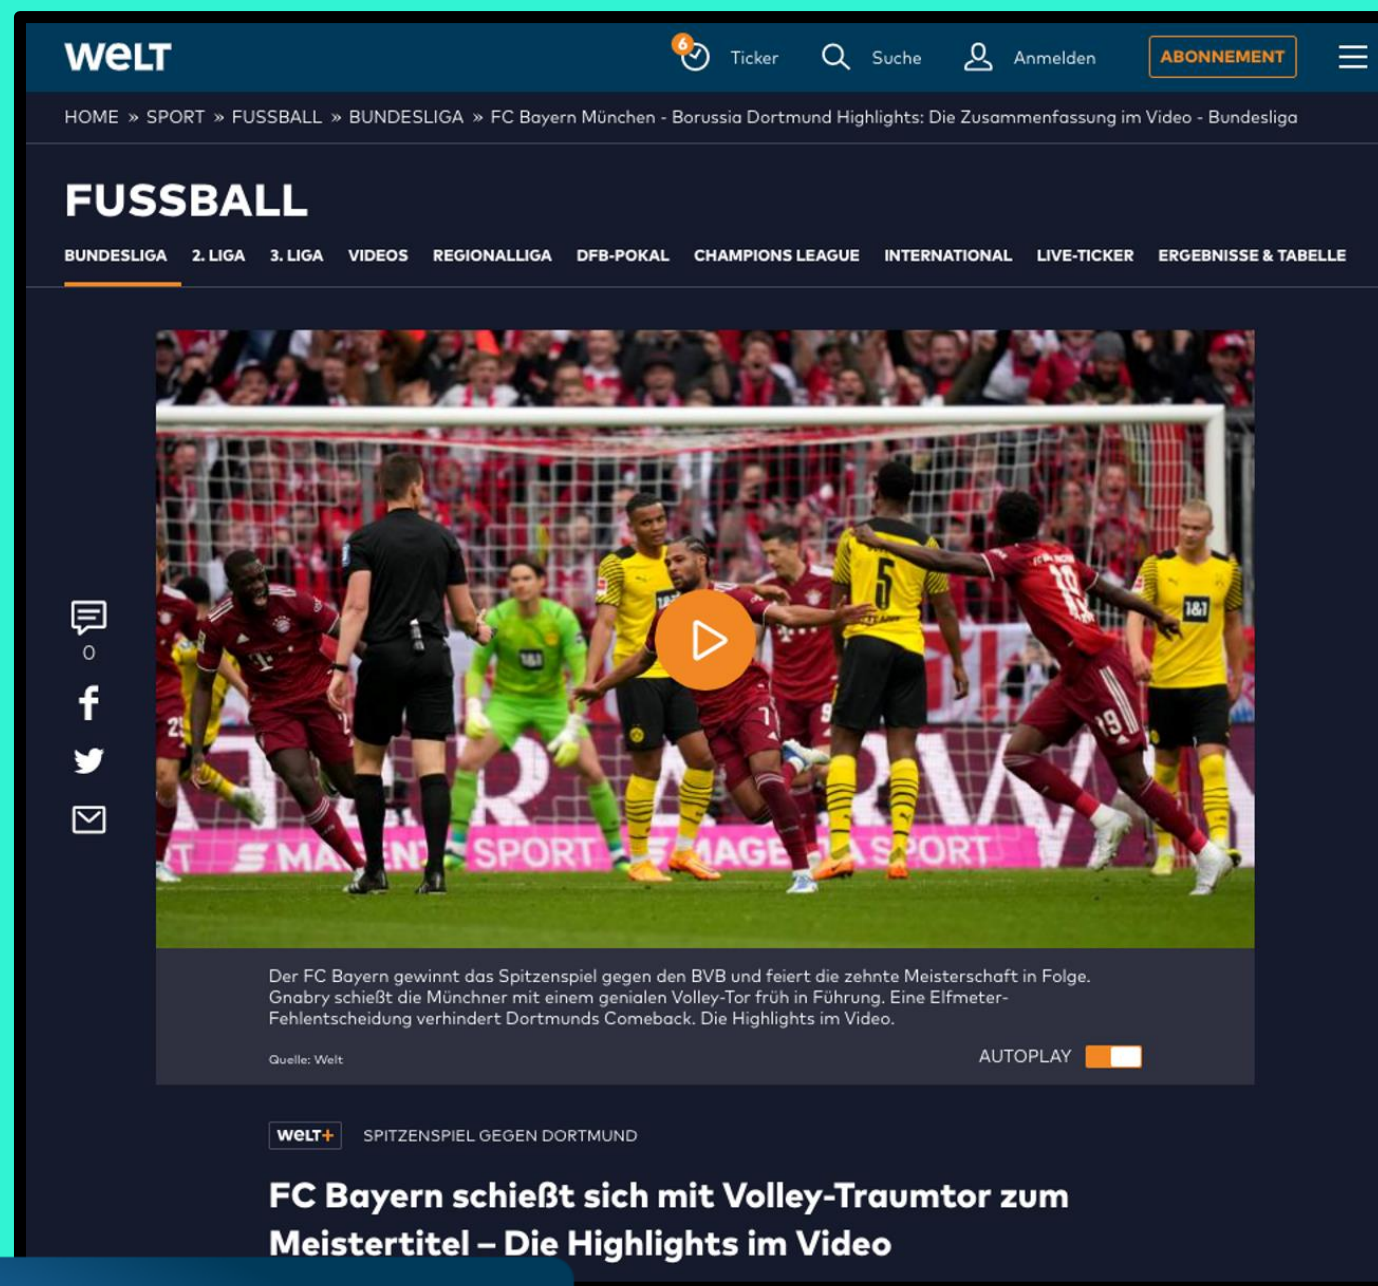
WELT

6 Ticker Suche Anmelden ABONNEMENT

HOME » SPORT » FUSSBALL » BUNDESLIGA » FC Bayern München - Borussia Dortmund Highlights: Die Zusammenfassung im Video - Bundesliga

FUSSBALL

BUNDESLIGA 2. LIGA 3. LIGA VIDEOS REGIONALLIGA DFB-POKAL CHAMPIONS LEAGUE INTERNATIONAL LIVE-TICKER ERGEBNISSE & TABELLE

0

Der FC Bayern gewinnt das Spitzenspiel gegen den BVB und feiert die zehnte Meisterschaft in Folge. Gnabry schießt die Münchner mit einem genialen Volley-Tor früh in Führung. Eine Elfmeter-Fehlentscheidung verhindert Dortmunds Comeback. Die Highlights im Video.

Quelle: Welt

AUTOPLAY

WELT+ SPITZENSPIEL GEGEN DORTMUND

FC Bayern schießt sich mit Volley-Traumtor zum Meistertitel – Die Highlights im Video